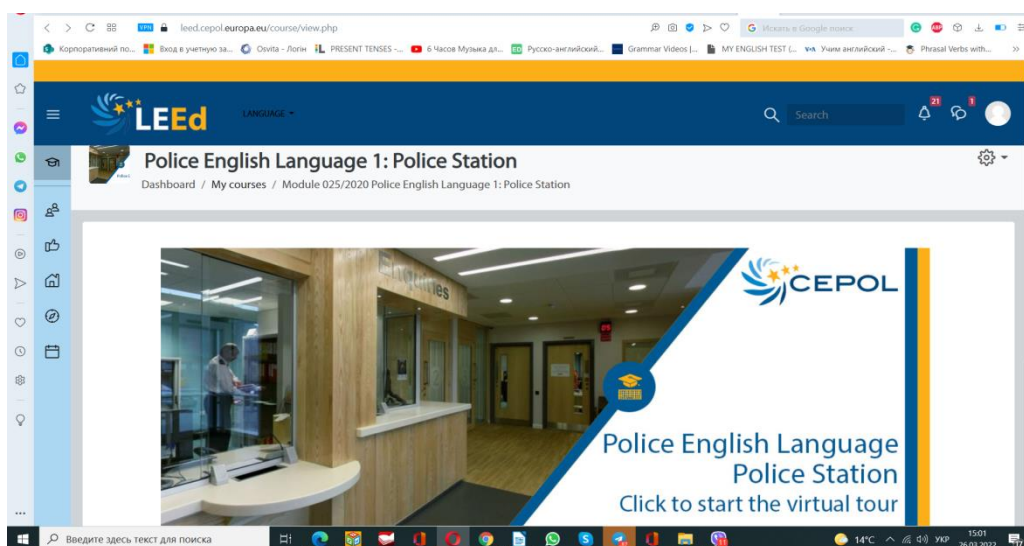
VPN leed.cepol.europa.eu/course/view.php

Искать в Google поиск

Корпоративний по... Вход в учетную за... Osvita - Логін PRESENT TENSES -... 6 Часов Музыка дл... Русско-английский... Grammar Videos |... MY ENGLISH TEST (... Учим английский -... Phrasal Verbs with...

LEEd LANGUAGE

Search

21 1

Police English Language 1: Police Station

Dashboard / My courses / Module 025/2020 Police English Language 1: Police Station

Enquiries

CEPOL

Police English Language
Police Station
Click to start the virtual tour

Введите здесь текст для поиска

14°C УКР 15:01 26.03.2022